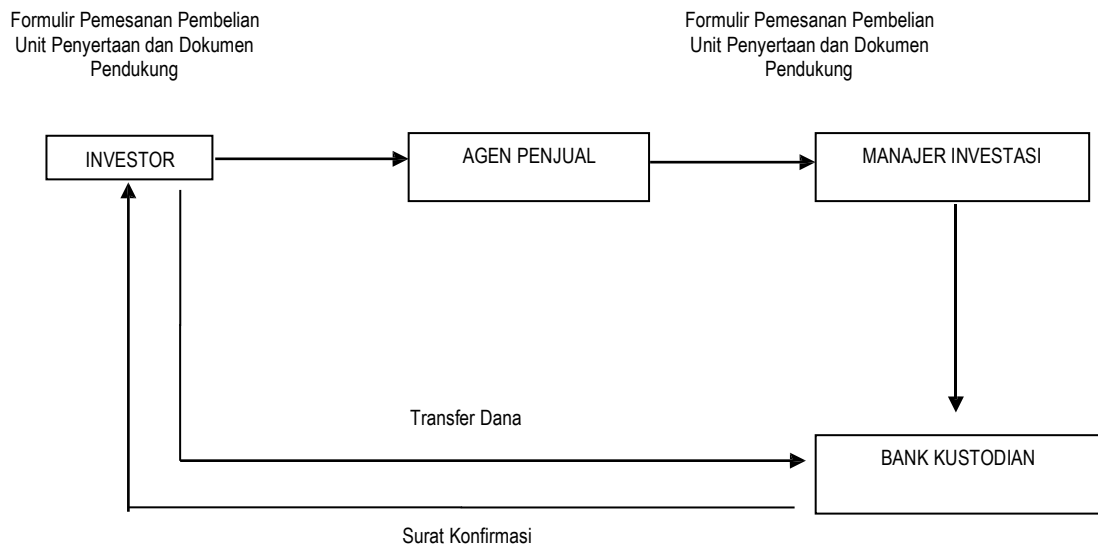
Formulir Pemesanan Pembelian Unit Penyertaan dan Dokumen Pendukung

Formulir Pemesanan Pembelian Unit Penyertaan dan Dokumen Pendukung

INVESTOR

AGEN PENJUAL

MANAJER INVESTASI

Transfer Dana

BANK KUSTODIAN

Surat Konfirmasi